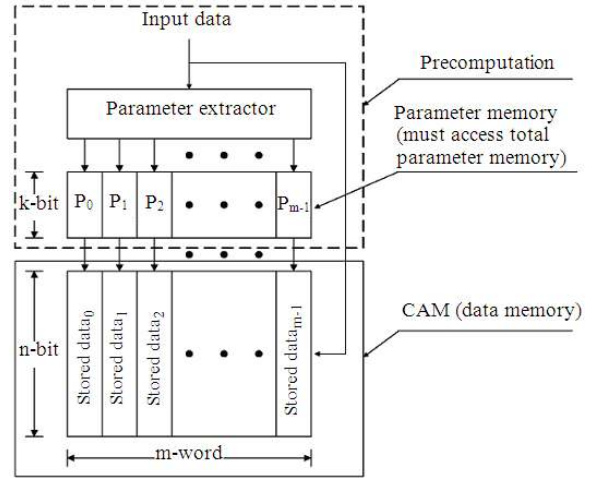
Input data

Precomputation

Parameter extractor

Parameter memory (must access total parameter memory)

k-bit

$P_0$ $P_1$ $P_2$ • • • $P_{m-1}$

• • •

n-bit

Stored $data_0$

Stored $data_1$

Stored $data_2$

• • •

Stored $data_{m-1}$

CAM (data memory)

m-word